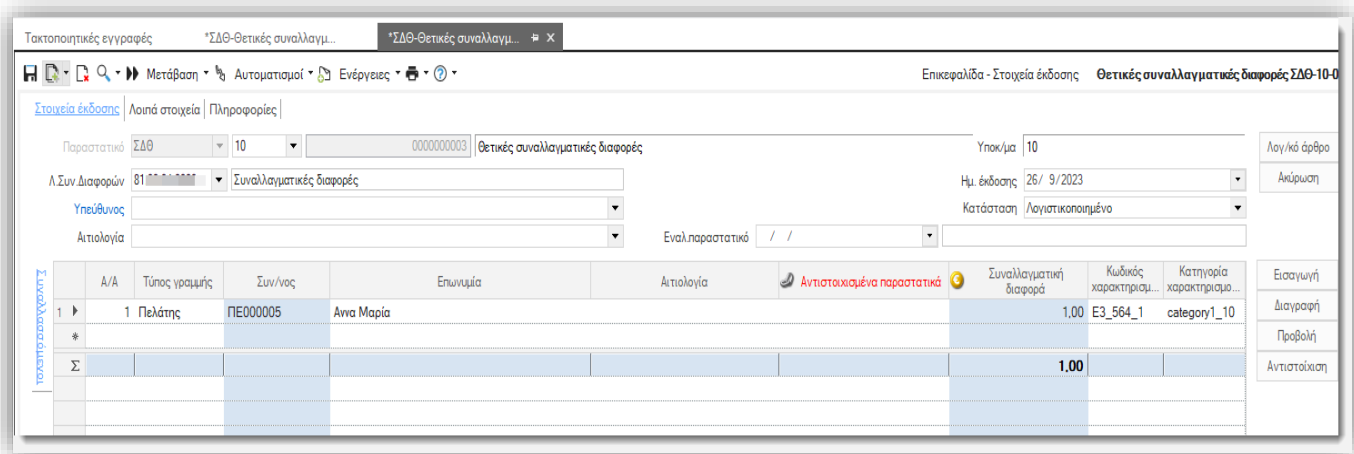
Τακτοποιητικές εγγραφές | *ΣΔΘ-Θετικές συναλλαγμ... | *ΣΔΘ-Θετικές συναλλαγμ... ✕

Μετάβαση ▾ Αυτοματισμοί ▾ Ενέργειες ▾

Επικεφαλίδα - Στοιχεία έκδοσης Θετικές συναλλαγματικές διαφορές ΣΔΘ-10-0

Στοιχεία έκδοσης | Λοιπά στοιχεία | Πληροφορίες

Παραστατικό ΣΔΘ 10 0000000003 Θετικές συναλλαγματικές διαφορές

Υποκ/μα 10

Λογ/κό άρθρο

Λ.Συν Διαφορών 81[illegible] Συναλλαγματικές διαφορές

Ημ. έκδοσης 26/ 9/2023

Ακύρωση

Υπεύθυνος

Κατάσταση Λογιστικοποιημένο

Αιτιολογία

Εναλ.παραστατικό / /

Συναλλασσόμενοι

| | Α/Α | Τύπος γραμμής | Συν/νος | Επωνυμία | Αιτιολογία | Αντιστοιχισμένα παραστατικά | Συναλλαγματική διαφορά | Κωδικός χαρακτηρισμ... | Κατηγορία χαρακτηρισμο... |
|---|---|---|---|---|---|---|---|---|---|
| 1 | 1 | Πελάτης | ΠΕ000005 | Αννα Μαρία | | | 1,00 | E3_564_1 | category1_10 |
| * | | | | | | | | | |
| Σ | | | | | | | 1,00 | | |

Εισαγωγή

Διαγραφή

Προβολή

Αντιστοίχιση